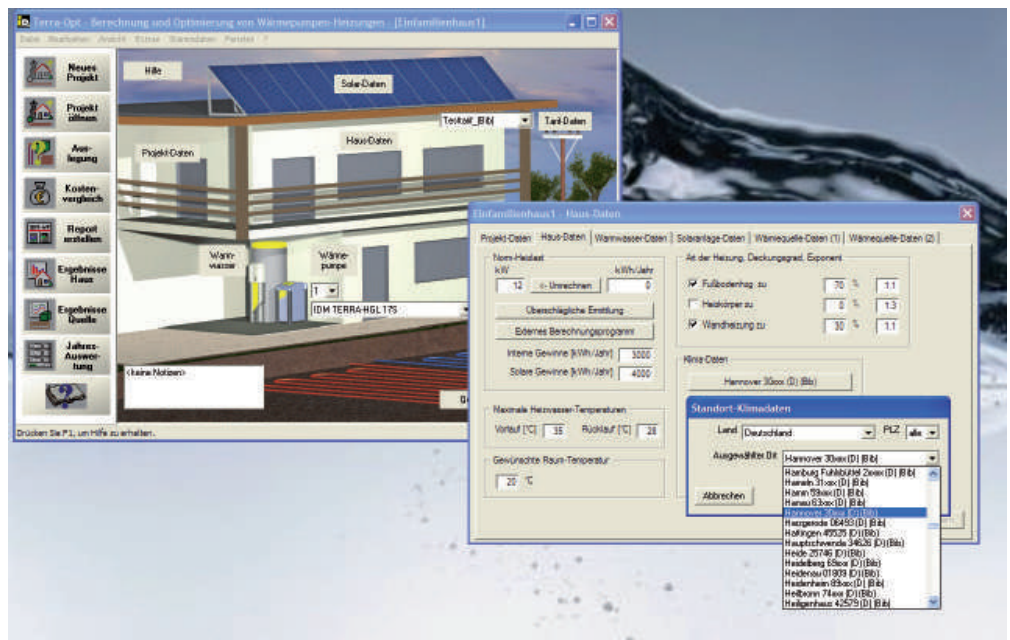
Terra-Opt - Berechnung und Optimierung von Wärmepumpen-Heizungen - [Einfamilienhaus1]

Datei Bearbeiten Ansicht Extras Stammdaten Fenster ?

Neues Projekt

Projekt öffnen

Auslegung

Kostenvergleich

Report erstellen

Ergebnisse Haus

Ergebnisse Quelle

Jahres-Auswertung

Hilfe

Solar-Daten

Testtarif [Bib]

Tarif-Daten

Haus-Daten

Projekt-Daten

Warmwasser

Wärmepumpe

1

IDM TERRA-HGL 17S

<keine Notizen>

Drücken Sie F1, um Hilfe zu erhalten.

Einfamilienhaus1 - Haus-Daten

Projekt-Daten | Haus-Daten | Warmwasser-Daten | Solaranlage-Daten | Wärmequelle-Daten (1) | Wärmequelle-Daten (2)

Norm-Heizlast
kW 12 <- Umrechnen kWh/Jahr 0

Überschlägliche Ermittlung

Externes Berechnungsprogramm

Interne Gewinne [kWh/Jahr] 3000

Solare Gewinne [kWh/Jahr] 4000

Art der Heizung, Deckungsgrad, Exponent

Fußbodenhzg. zu 70 % 1.1

Heizkörper zu 0 % 1.3

Wandheizung zu 30 % 1.1

Klima-Daten

Hannover 30xxx (D) [Bib]

Maximale Heizwasser-Temperaturen

Vorlauf [°C] 35 Rücklauf [°C] 28

Gewünschte Raum-Temperatur

20 °C

Standort-Klimadaten

Land Deutschland PLZ alle

Ausgewählter Ort Hannover 30xxx (D) [Bib]

Abbrechen

Hamburg Fuhlsbüttel 2xxxx (D) [Bib]
Hameln 31xxx (D) [Bib]
Hamm 59xxx (D) [Bib]
Hanau 63xxx (D) [Bib]
Hannover 30xxx (D) [Bib]
Harzgerode 06493 (D) [Bib]
Hattingen 45525 (D) [Bib]
Hauptschwenda 34626 (D) [Bib]
Heide 25746 (D) [Bib]
Heidelberg 69xxx (D) [Bib]
Heidenau 01809 (D) [Bib]
Heidenheim 89xxx (D) [Bib]
Heilbronn 74xxx (D) [Bib]
Heiligenhaus 42579 (D) [Bib]